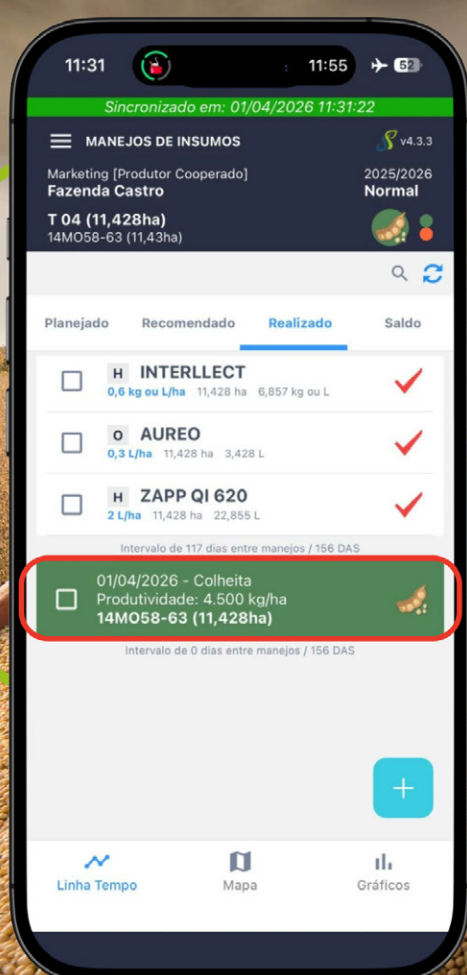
11:31

11:55 52

Sincronizado em: 01/04/2026 11:31:22

MANEJOS DE INSUMOS

v4.3.3

Marketing [Produtor Cooperado]
Fazenda Castro

2025/2026
Normal

T 04 (11,428ha)
14MO58-63 (11,43ha)

Planejado Recomendado Realizado Saldo

H INTERLLECT
0,6 kg ou L/ha 11,428 ha 6,857 kg ou L

O AUREO
0,3 L/ha 11,428 ha 3,428 L

H ZAPP QI 620
2 L/ha 11,428 ha 22,855 L

Intervalo de 117 dias entre manejos / 156 DAS

01/04/2026 - Colheita
Produtividade: 4.500 kg/ha
14MO58-63 (11,428ha)

Intervalo de 0 dias entre manejos / 156 DAS

+

Linha Tempo Mapa Gráficos